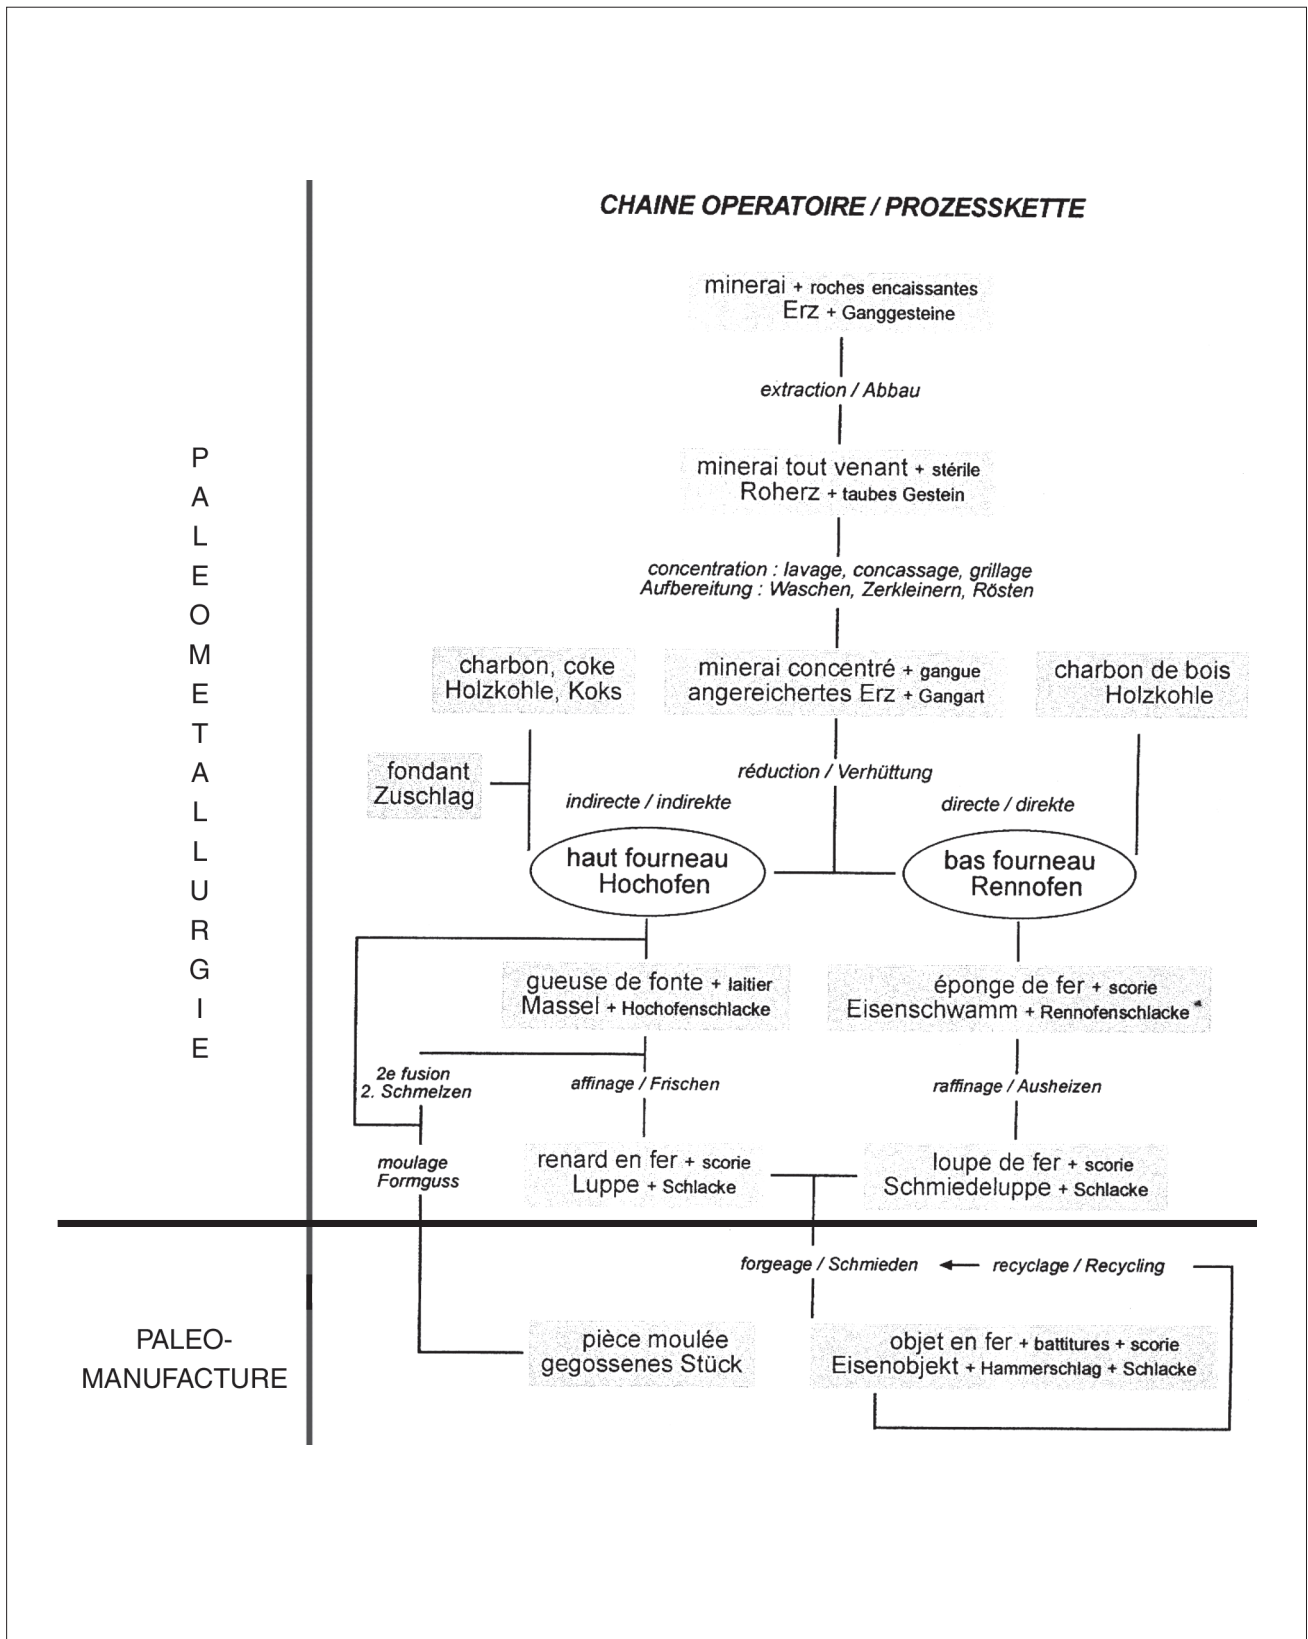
CHAINE OPERATOIRE / PROZESSKETTE

PALEOMETALLURGIE

minerai + roches encaissantes
Erz + Ganggesteine

extraction / Abbau

minerai tout venant + stérile
Roherz + taubes Gestein

concentration : lavage, concassage, grillage
Aufbereitung : Waschen, Zerkleinern, Rösten

charbon, coke
Holzkohle, Koks

minerai concentré + gangue
angereichertes Erz + Gangart

charbon de bois
Holzkohle

fondant
Zuschlag

réduction / Verhüttung

indirecte / indirekte

directe / direkte

haut fourneau
Hochofen

bas fourneau
Rennofen

gueuse de fonte + laitier
Massel + Hochofenschlacke

éponge de fer + scorie
Eisenschwamm + Rennofenschlacke

2e fusion
2. Schmelzen

affinage / Frischen

raffinage / Ausheizen

moulage
Formguss

renard en fer + scorie
Luppe + Schlacke

loupe de fer + scorie
Schmiedeluppe + Schlacke

forgeage / Schmieden

recyclage / Recycling

PALEO-
MANUFACTURE

pièce moulée
gegossenes Stück

objet en fer + battitures + scorie
Eisenobjekt + Hammerschlag + Schlacke